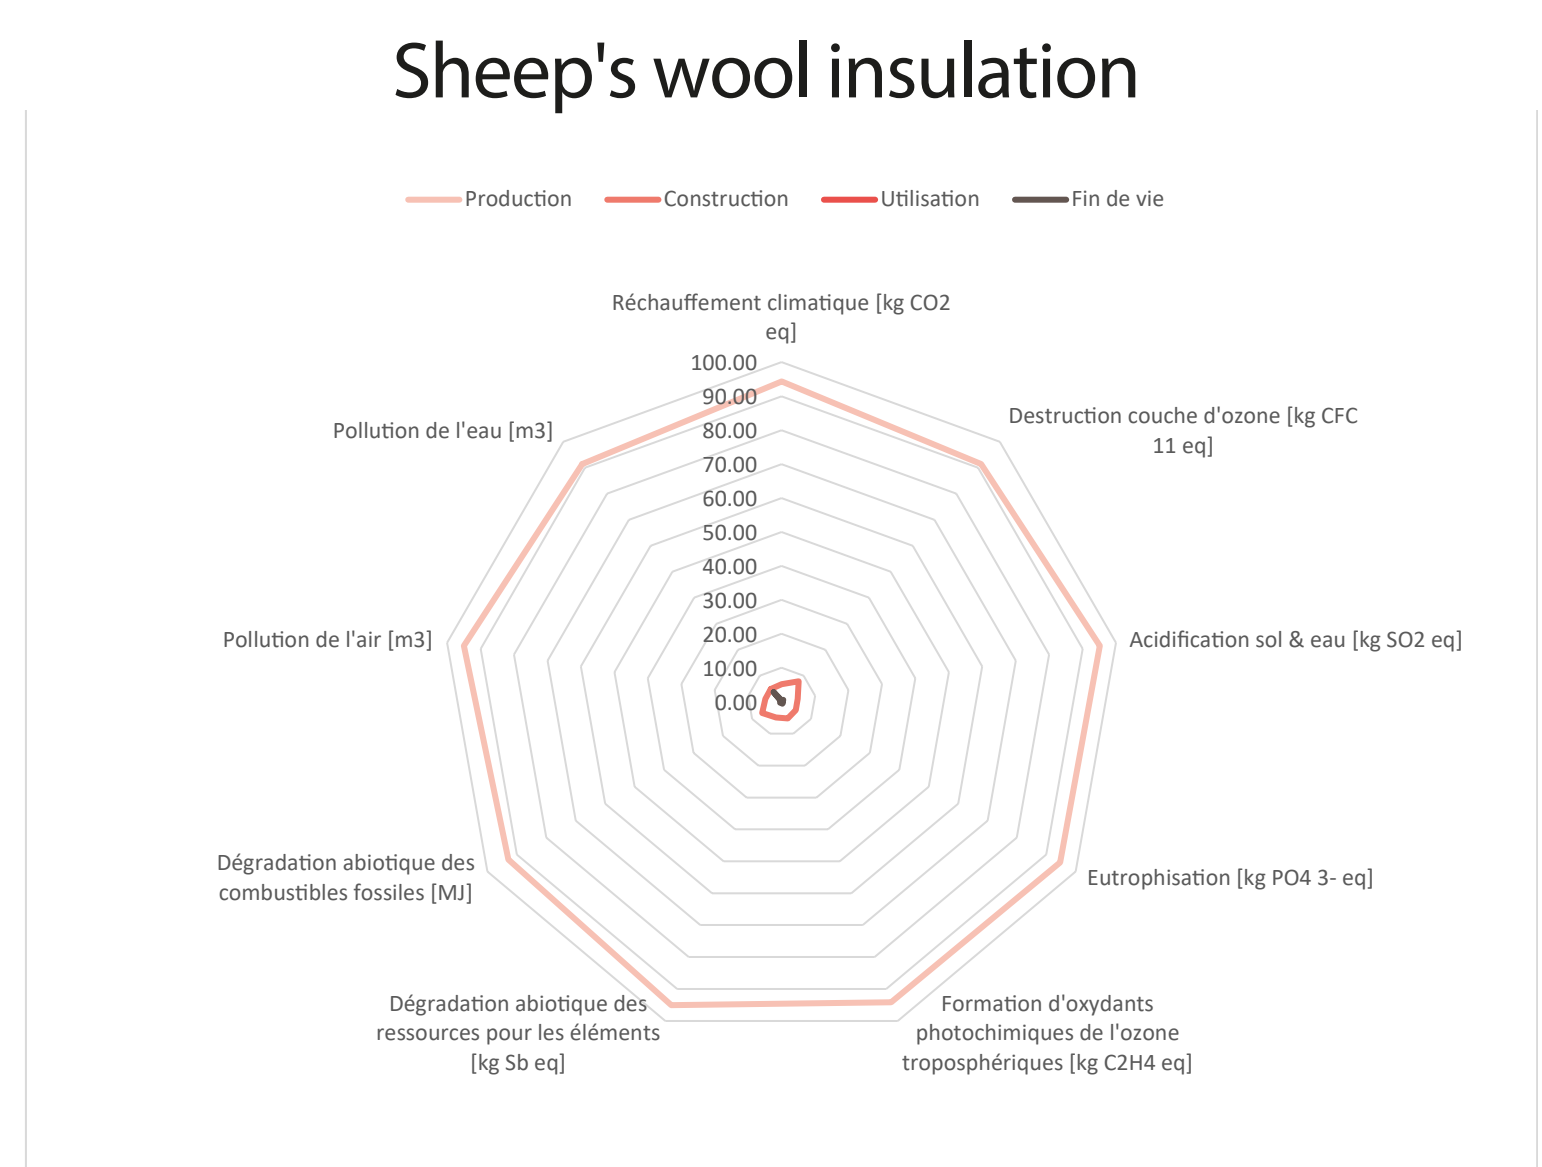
Sheep's wool insulation

Production Construction Utilisation Fin de vie

Réchauffement climatique [kg CO2 eq]

100.00
90.00
80.00
70.00
60.00
50.00
40.00
30.00
20.00
10.00
0.00

Destruction couche d'ozone [kg CFC 11 eq]

Acidification sol & eau [kg SO2 eq]

Eutrophisation [kg PO4 3- eq]

Formation d'oxydants photochimiques de l'ozone troposphériques [kg C2H4 eq]

Dégradation abiotique des ressources pour les éléments [kg Sb eq]

Dégradation abiotique des combustibles fossiles [MJ]

Pollution de l'air [m3]

Pollution de l'eau [m3]